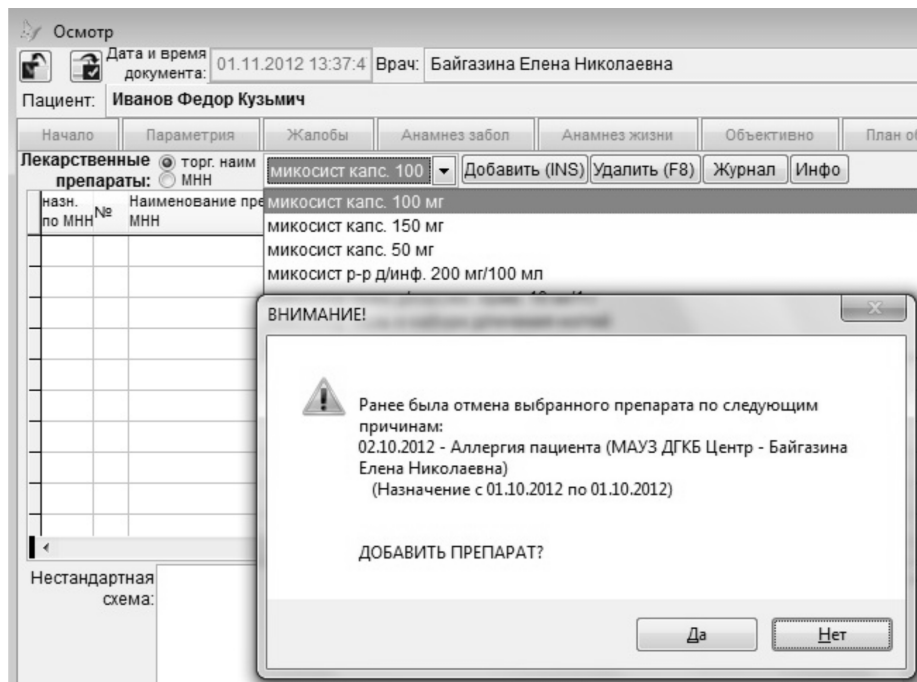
Осмотр

Дата и время документа: 01.11.2012 13:37:4 Врач: Байгазина Елена Николаевна

Пациент: Иванов Федор Кузьмич

Начало | Параметрия | Жалобы | Анамнез забол | Анамнез жизни | Объективно | План о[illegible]

Лекарственные препараты: торг. наим МНН

микосист капс. 100 | Добавить (INS) | Удалить (F8) | Журнал | Инфо

назн. по МНН | № | Наименование пре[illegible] МНН

микосист капс. 100 мг
микосист капс. 150 мг
микосист капс. 50 мг
микосист р-р д/инф. 200 мг/100 мл

Нестандартная схема:

ВНИМАНИЕ!

Ранее была отмена выбранного препарата по следующим причинам:
02.10.2012 - Аллергия пациента (МАУЗ ДГКБ Центр - Байгазина Елена Николаевна)
(Назначение с 01.10.2012 по 01.10.2012)

ДОБАВИТЬ ПРЕПАРАТ?

Да | Нет